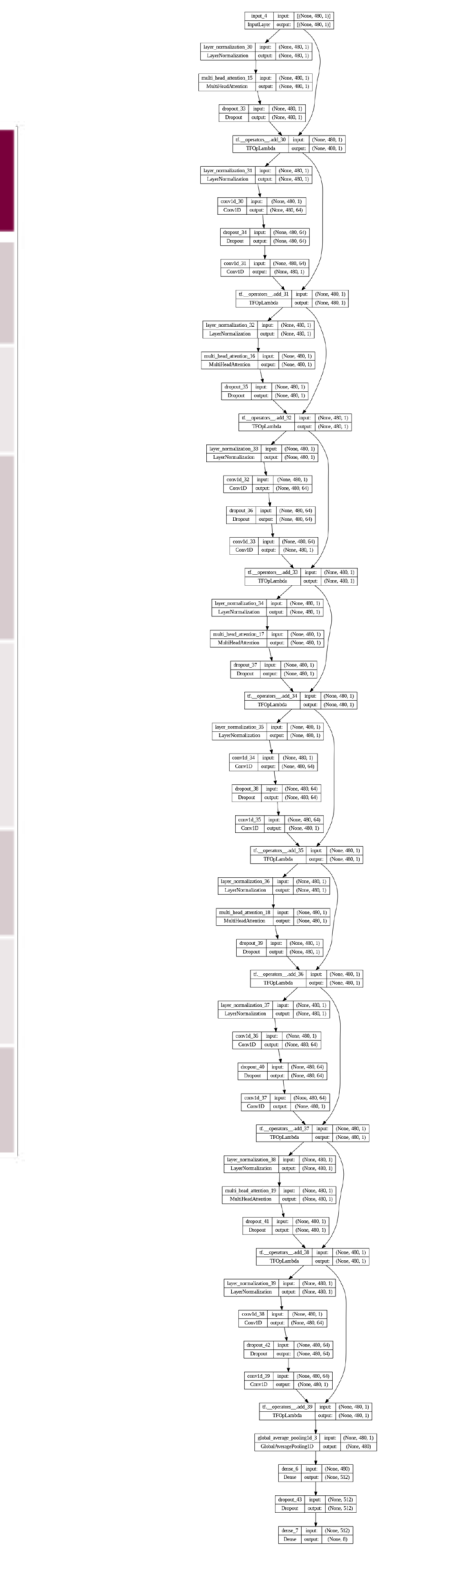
input_4 | input: | [(None, 480, 1)]
InputLayer | output: | [(None, 480, 1)]

layer_normalization_30 | input: | (None, 480, 1)
LayerNormalization | output: | (None, 480, 1)

multi_head_attention_15 | input: | (None, 480, 1)
MultiHeadAttention | output: | (None, 480, 1)

dropout_33 | input: | (None, 480, 1)
Dropout | output: | (None, 480, 1)

tf.__operators__.add_30 | input: | (None, 480, 1)
TFOpLambda | output: | (None, 480, 1)

layer_normalization_31 | input: | (None, 480, 1)
LayerNormalization | output: | (None, 480, 1)

conv1d_30 | input: | (None, 480, 1)
Conv1D | output: | (None, 480, 64)

dropout_34 | input: | (None, 480, 64)
Dropout | output: | (None, 480, 64)

conv1d_31 | input: | (None, 480, 64)
Conv1D | output: | (None, 480, 1)

tf.__operators__.add_31 | input: | (None, 480, 1)
TFOpLambda | output: | (None, 480, 1)

layer_normalization_32 | input: | (None, 480, 1)
LayerNormalization | output: | (None, 480, 1)

multi_head_attention_16 | input: | (None, 480, 1)
MultiHeadAttention | output: | (None, 480, 1)

dropout_35 | input: | (None, 480, 1)
Dropout | output: | (None, 480, 1)

tf.__operators__.add_32 | input: | (None, 480, 1)
TFOpLambda | output: | (None, 480, 1)

layer_normalization_33 | input: | (None, 480, 1)
LayerNormalization | output: | (None, 480, 1)

conv1d_32 | input: | (None, 480, 1)
Conv1D | output: | (None, 480, 64)

dropout_36 | input: | (None, 480, 64)
Dropout | output: | (None, 480, 64)

conv1d_33 | input: | (None, 480, 64)
Conv1D | output: | (None, 480, 1)

tf.__operators__.add_33 | input: | (None, 480, 1)
TFOpLambda | output: | (None, 480, 1)

layer_normalization_34 | input: | (None, 480, 1)
LayerNormalization | output: | (None, 480, 1)

multi_head_attention_17 | input: | (None, 480, 1)
MultiHeadAttention | output: | (None, 480, 1)

dropout_37 | input: | (None, 480, 1)
Dropout | output: | (None, 480, 1)

tf.__operators__.add_34 | input: | (None, 480, 1)
TFOpLambda | output: | (None, 480, 1)

layer_normalization_35 | input: | (None, 480, 1)
LayerNormalization | output: | (None, 480, 1)

conv1d_34 | input: | (None, 480, 1)
Conv1D | output: | (None, 480, 64)

dropout_38 | input: | (None, 480, 64)
Dropout | output: | (None, 480, 64)

conv1d_35 | input: | (None, 480, 64)
Conv1D | output: | (None, 480, 1)

tf.__operators__.add_35 | input: | (None, 480, 1)
TFOpLambda | output: | (None, 480, 1)

layer_normalization_36 | input: | (None, 480, 1)
LayerNormalization | output: | (None, 480, 1)

multi_head_attention_18 | input: | (None, 480, 1)
MultiHeadAttention | output: | (None, 480, 1)

dropout_39 | input: | (None, 480, 1)
Dropout | output: | (None, 480, 1)

tf.__operators__.add_36 | input: | (None, 480, 1)
TFOpLambda | output: | (None, 480, 1)

layer_normalization_37 | input: | (None, 480, 1)
LayerNormalization | output: | (None, 480, 1)

conv1d_36 | input: | (None, 480, 1)
Conv1D | output: | (None, 480, 64)

dropout_40 | input: | (None, 480, 64)
Dropout | output: | (None, 480, 64)

conv1d_37 | input: | (None, 480, 64)
Conv1D | output: | (None, 480, 1)

tf.__operators__.add_37 | input: | (None, 480, 1)
TFOpLambda | output: | (None, 480, 1)

layer_normalization_38 | input: | (None, 480, 1)
LayerNormalization | output: | (None, 480, 1)

multi_head_attention_19 | input: | (None, 480, 1)
MultiHeadAttention | output: | (None, 480, 1)

dropout_41 | input: | (None, 480, 1)
Dropout | output: | (None, 480, 1)

tf.__operators__.add_38 | input: | (None, 480, 1)
TFOpLambda | output: | (None, 480, 1)

layer_normalization_39 | input: | (None, 480, 1)
LayerNormalization | output: | (None, 480, 1)

conv1d_38 | input: | (None, 480, 1)
Conv1D | output: | (None, 480, 64)

dropout_42 | input: | (None, 480, 64)
Dropout | output: | (None, 480, 64)

conv1d_39 | input: | (None, 480, 64)
Conv1D | output: | (None, 480, 1)

tf.__operators__.add_39 | input: | (None, 480, 1)
TFOpLambda | output: | (None, 480, 1)

global_average_pooling1d_3 | input: | (None, 480, 1)
GlobalAveragePooling1D | output: | (None, 480)

dense_6 | input: | (None, 480)
Dense | output: | (None, 512)

dropout_43 | input: | (None, 512)
Dropout | output: | (None, 512)

dense_7 | input: | (None, 512)
Dense | output: | (None, 8)